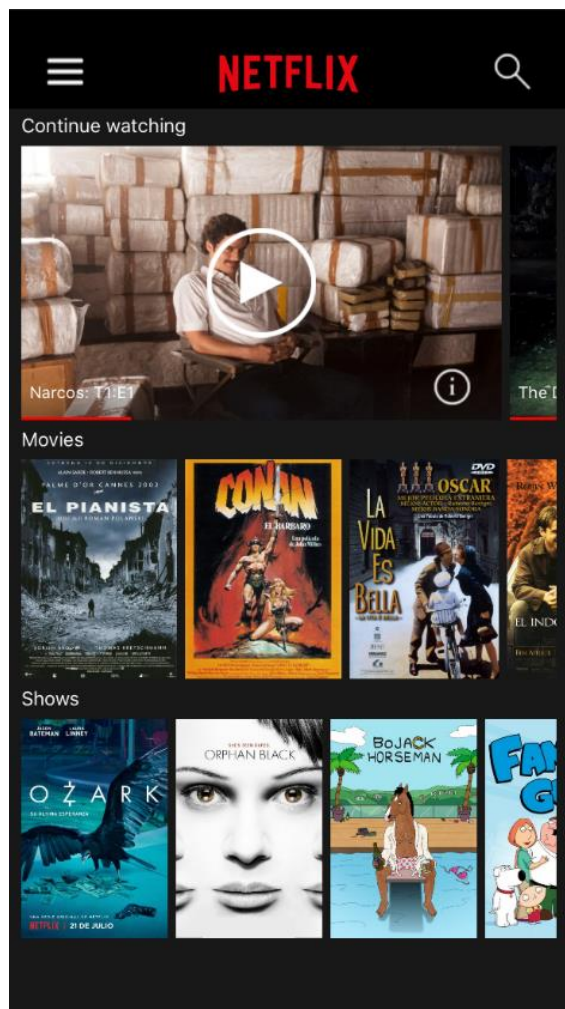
NETFLIX

Continue watching

Narcos: T1:E1

The D

Movies

PALME D'OR CANNES 2002

EL PIANISTA

UN FILM DE ROMAN POLANSKI

CONAN

EL BÁRBARO

LA VIDA ES BELLA

OSCAR

DVD

EL INDO

Shows

BATEMAN

LINNEY

OZARK

21 DE JULIO

NETFLIX

ORPHAN BLACK

BOJACK HORSEMAN

FA

G